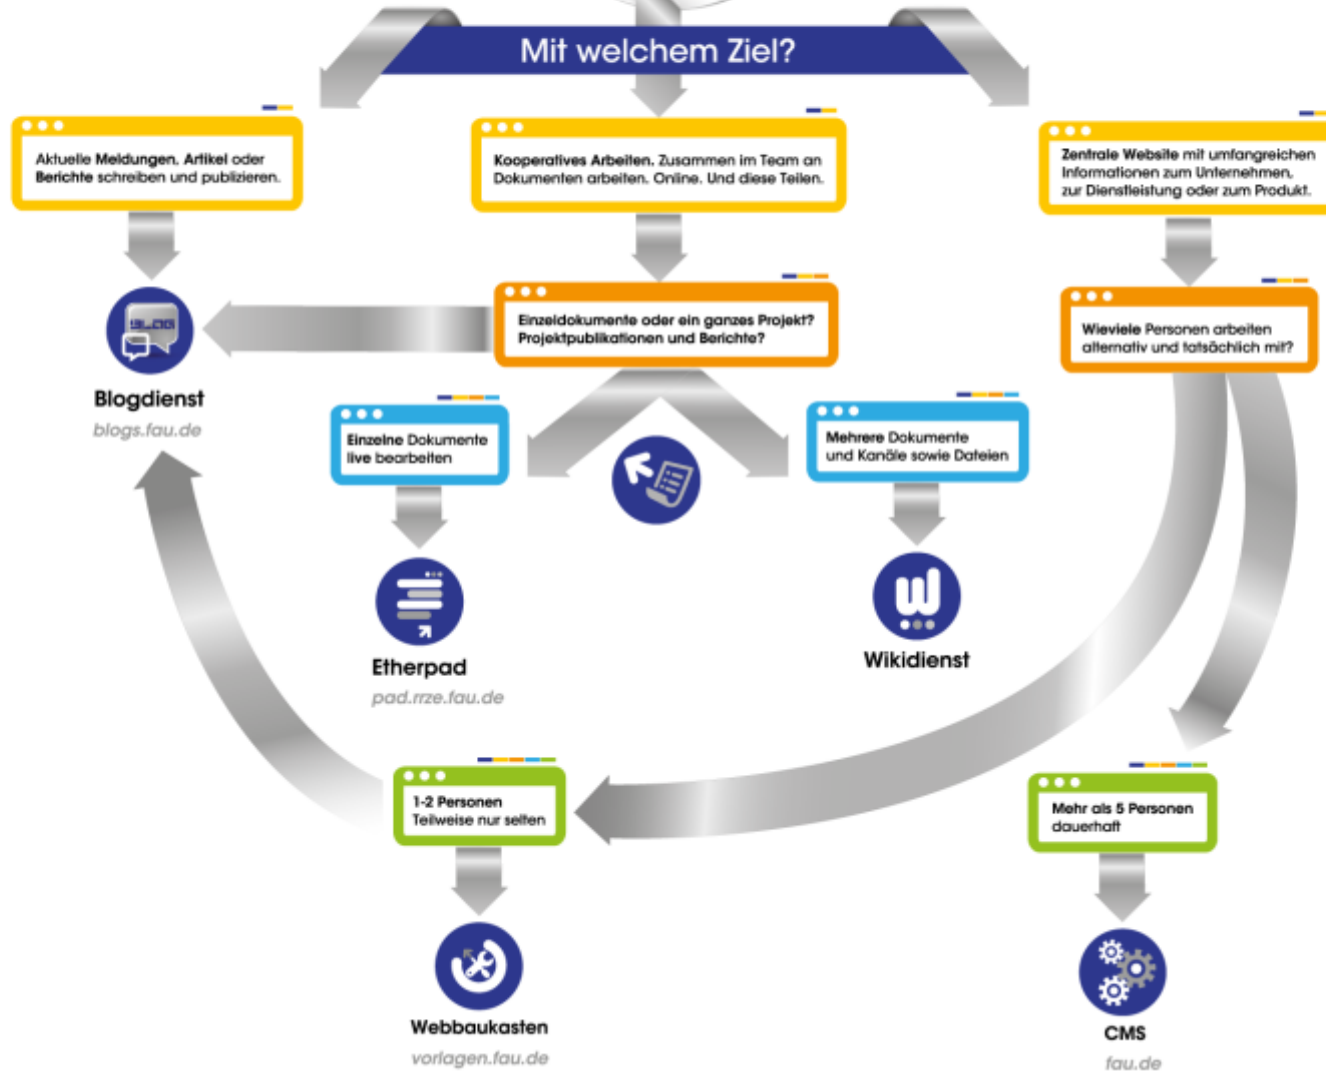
Mit welchem Ziel?

Aktuelle Meldungen, Artikel oder Berichte schreiben und publizieren.

Kooperatives Arbeiten. Zusammen im Team an Dokumenten arbeiten. Online. Und diese Teilen.

Zentrale Website mit umfangreichen Informationen zum Unternehmen, zur Dienstleistung oder zum Produkt.

BLOG

Blogdienst
blogs.fau.de

Einzeldokumente oder ein ganzes Projekt? Projektpublikationen und Berichte?

Wieviele Personen arbeiten alternativ und tatsächlich mit?

Einzelne Dokumente live bearbeiten

Mehrere Dokumente und Kanäle sowie Dateien

Etherpad
pad.rrze.fau.de

Wikidienst

1-2 Personen Teilweise nur selten

Mehr als 5 Personen dauerhaft

Webbaukasten
vorlagen.fau.de

CMS
fau.de